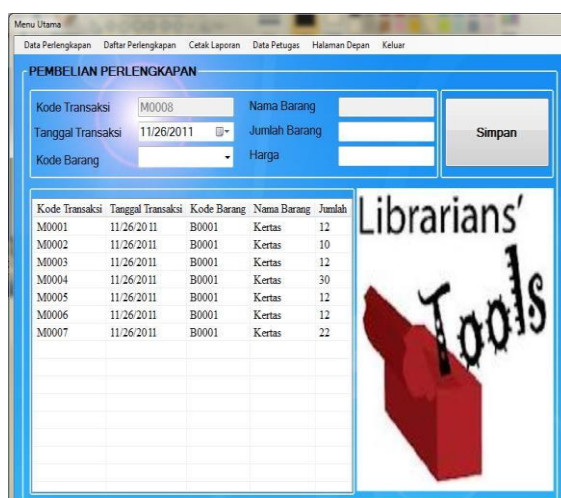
Menu Utama

Data Perlengkapan Daftar Perlengkapan Cetak Laporan Data Petugas Halaman Depan Keluar

PEMBELIAN PERLENGKAPAN

Kode Transaksi M0008
Tanggal Transaksi 11/26/2011
Kode Barang
Nama Barang
Jumlah Barang
Harga

Simpan

| Kode Transaksi | Tanggal Transaksi | Kode Barang | Nama Barang | Jumlah |
|---|---|---|---|---|
| M0001 | 11/26/2011 | B0001 | Kertas | 12 |
| M0002 | 11/26/2011 | B0001 | Kertas | 10 |
| M0003 | 11/26/2011 | B0001 | Kertas | 12 |
| M0004 | 11/26/2011 | B0001 | Kertas | 30 |
| M0005 | 11/26/2011 | B0001 | Kertas | 12 |
| M0006 | 11/26/2011 | B0001 | Kertas | 12 |
| M0007 | 11/26/2011 | B0001 | Kertas | 22 |

Librarians'
Tools